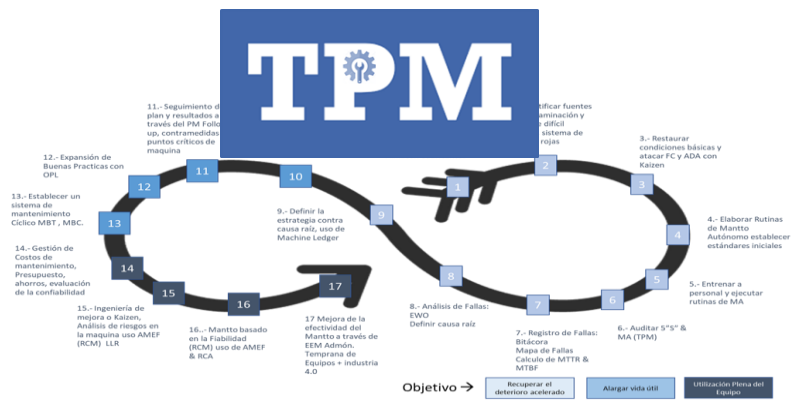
TPM

11.- Seguimiento d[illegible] plan y resultados a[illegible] través del PM Follo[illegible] up, contramedidas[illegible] puntos críticos de maquina

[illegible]tificar fuentes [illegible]aminación y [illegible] difícil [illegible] sistema de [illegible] rojas

3.- Restaurar condiciones básicas y atacar FC y ADA con Kaizen

12.- Expansión de Buenas Practicas con OPL

13.- Establecer un sistema de mantenimiento Cíclico MBT , MBC.

4.- Elaborar Rutinas de Mantto Autónomo establecer estándares iniciales

9.- Definir la estrategia contra causa raíz, uso de Machine Ledger

14.- Gestión de Costos de mantenimiento, Presupuesto, ahorros, evaluación de la confiabilidad

5.- Entrenar a personal y ejecutar rutinas de MA

15.- Ingeniería de mejora o Kaizen, Análisis de riesgos en la maquina uso AMEF (RCM) LLR

16.- Mantto basado en la Fiabilidad (RCM) uso de AMEF & RCA

17 Mejora de la efectividad del Mantto a través de EEM Admón, Temprana de Equipos + industria 4.0

8.- Análisis de Fallas: EWO
Definir causa raíz

7.- Registro de Fallas: Bitácora
Mapa de Fallas
Calculo de MTTR & MTBF

6.- Auditar 5"S" & MA (TPM)

1 2 3 4 5 6 7 8 9 10 11 12 13 14 15 16 17

Objetivo →

Recuperar el deterioro acelerado

Alargar vida útil

Utilización Plena del Equipo